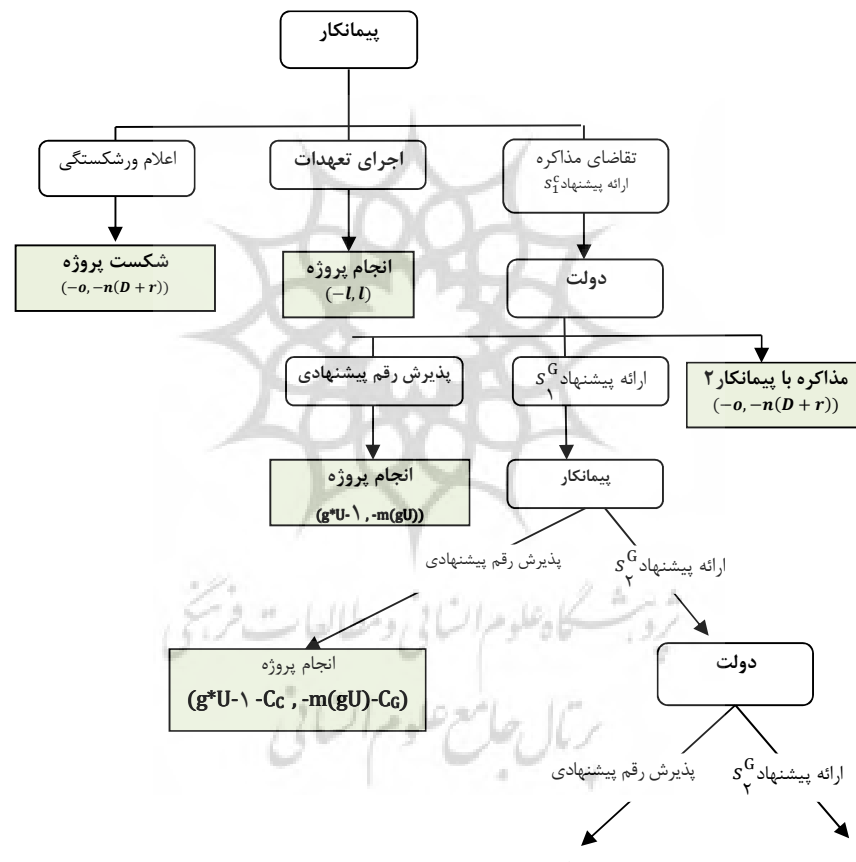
پیمانکار

اعلام ورشکستگی

اجرای تعهدات

تقاضای مذاکره
ارائه پیشنهاد $s_1^c$

شکست پروژه
$(-o, -n(D+r))$

انجام پروژه
$(-l, l)$

دولت

پذیرش رقم پیشنهادی

ارائه پیشنهاد $s^G_۱$

مذاکره با پیمانکار۲
$(-o, -n(D+r))$

انجام پروژه
(g*U-۱ , -m(gU))

پیمانکار

پذیرش رقم پیشنهادی

ارائه پیشنهاد $s^G_۲$

انجام پروژه
(g*U-۱ -Cc , -m(gU)-CG)

دولت

پذیرش رقم پیشنهادی

ارائه پیشنهاد $s^G_۲$

پژوهشگاه علوم انسانی و مطالعات فرهنگی
پرتال جامع علوم انسانی